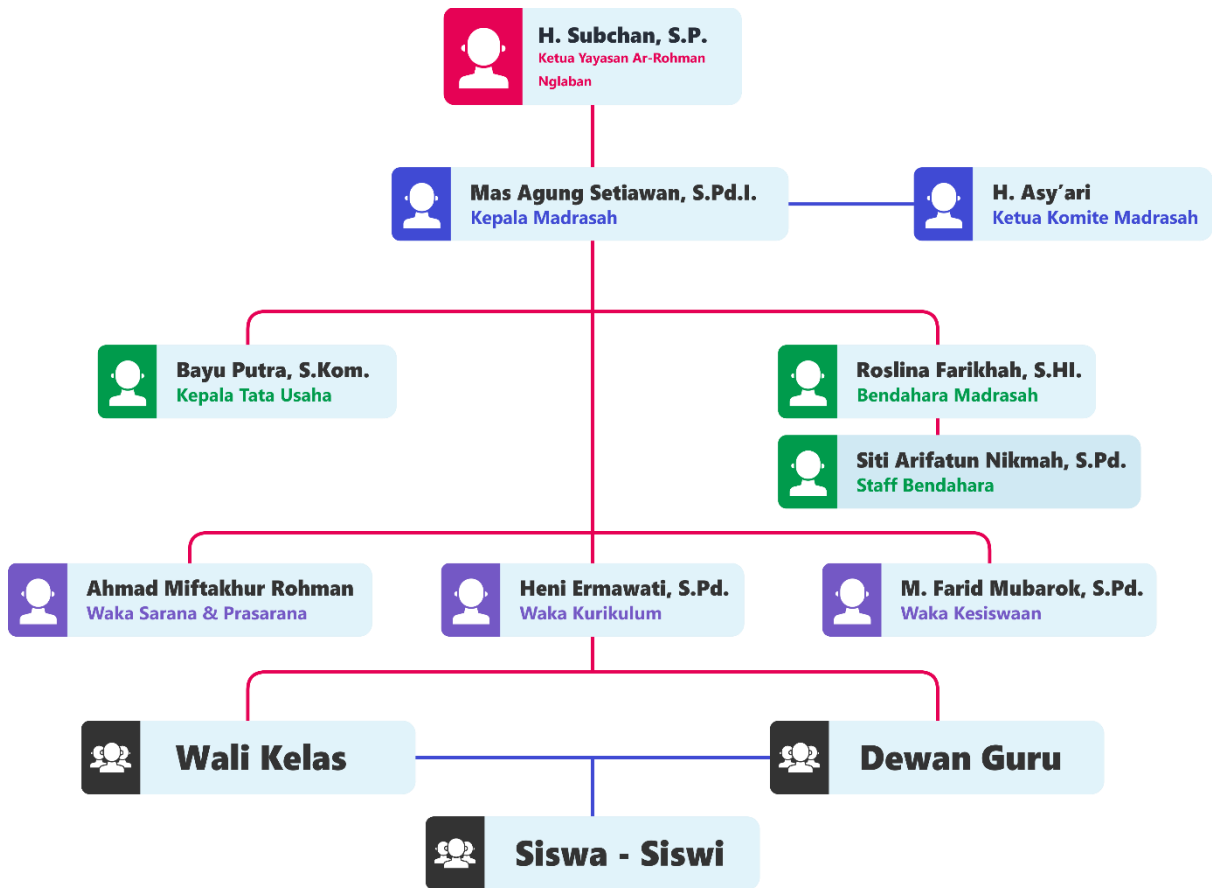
H. Subchan, S.P.
Ketua Yayasan Ar-Rohman Nglaban

Mas Agung Setiawan, S.Pd.I.
Kepala Madrasah

H. Asy'ari
Ketua Komite Madrasah

Bayu Putra, S.Kom.
Kepala Tata Usaha

Roslina Farikhah, S.HI.
Bendahara Madrasah

Siti Arifatun Nikmah, S.Pd.
Staff Bendahara

Ahmad Miftakhur Rohman
Waka Sarana & Prasarana

Heni Ermawati, S.Pd.
Waka Kurikulum

M. Farid Mubarok, S.Pd.
Waka Kesiswaan

Wali Kelas

Dewan Guru

Siswa - Siswi